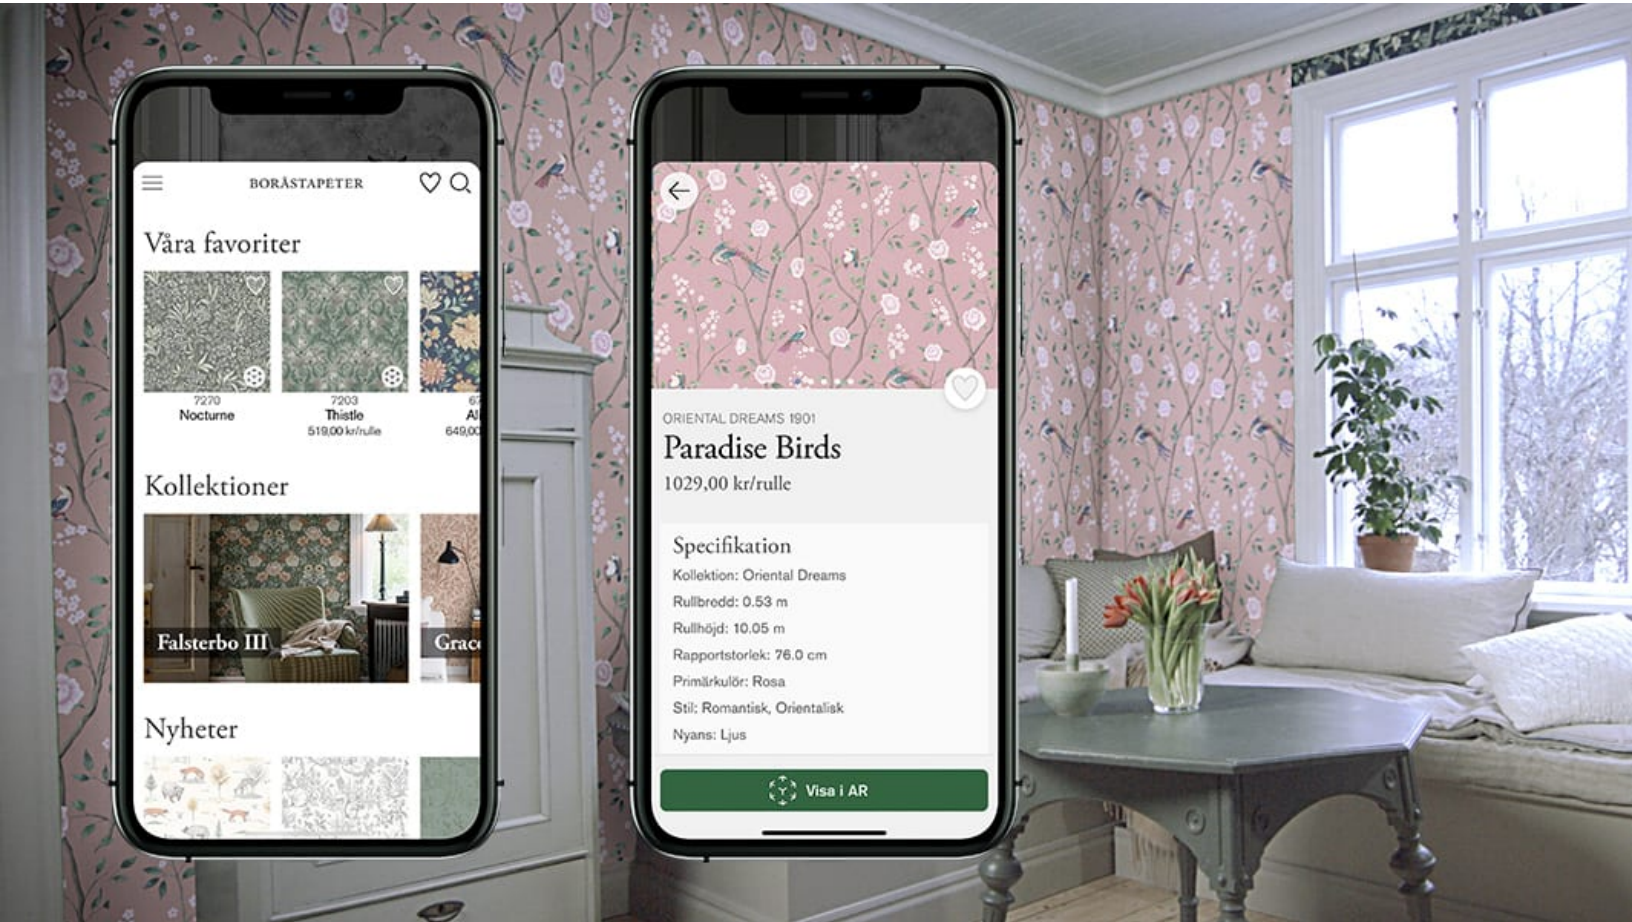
BORÅSTAPETER

Våra favoriter

7270
Nocturne

7203
Thistle
519,00 kr/rulle

67
Al
649,00

Kollektioner

Falsterbo III

Grac

Nyheter

ORIENTAL DREAMS 1901
Paradise Birds
1029,00 kr/rulle

Specifikation
Kollektion: Oriental Dreams
Rullbredd: 0.53 m
Rullhöjd: 10.05 m
Rapportstorlek: 76.0 cm
Primärkulör: Rosa
Stil: Romantisk, Orientalisk
Nyans: Ljus

Visa i AR